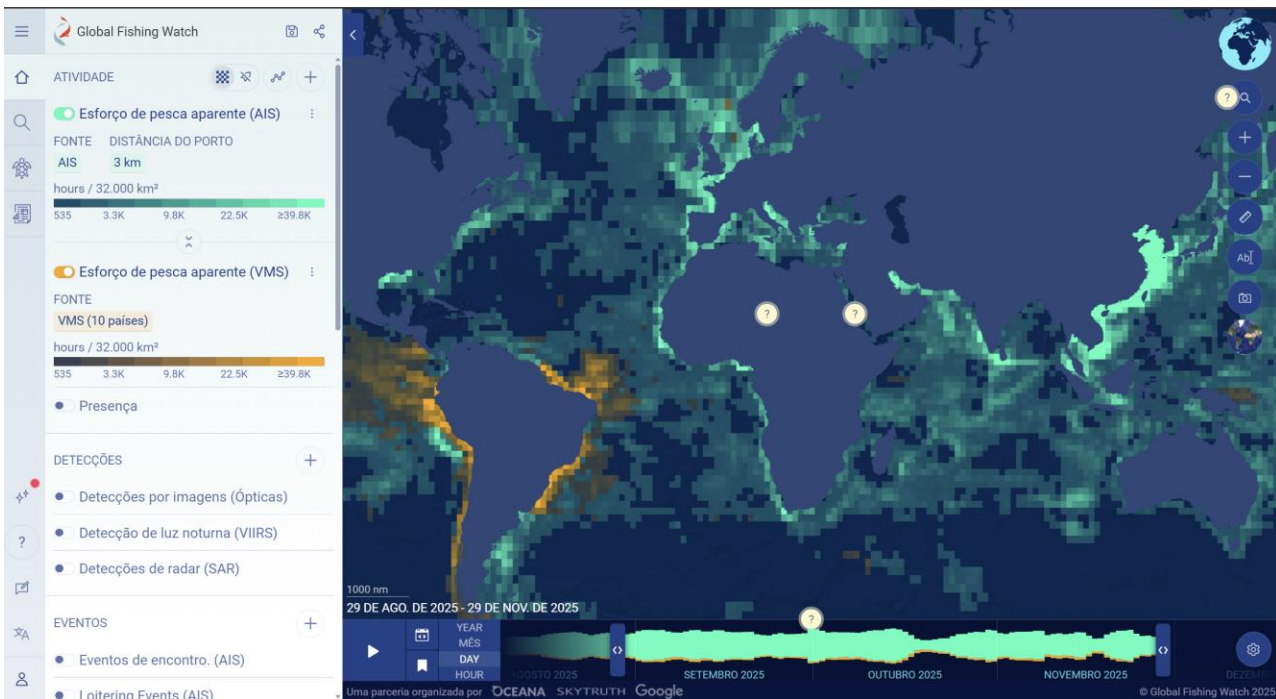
Global Fishing Watch

ATIVIDADE

Esforço de pesca aparente (AIS)

FONTE DISTÂNCIA DO PORTO

AIS 3 km

hours / 32.000 km²

535 3.3K 9.8K 22.5K ≥39.8K

Esforço de pesca aparente (VMS)

FONTE

VMS (10 países)

hours / 32.000 km²

535 3.3K 9.8K 22.5K ≥39.8K

Presença

DETECÇÕES

Detecções por imagens (Ópticas)

Detecção de luz noturna (VIIRS)

Detecções de radar (SAR)

EVENTOS

Eventos de encontro. (AIS)

Loitering Events (AIS)

1000 nm

29 DE AGO. DE 2025 - 29 DE NOV. DE 2025

YEAR
MÊS
DAY
HOUR

AGOSTO 2025 SETEMBRO 2025 OUTUBRO 2025 NOVEMBRO 2025 DEZEMB

Uma parceria organizada por OCEANA SKYTRUTH Google

© Global Fishing Watch 2025